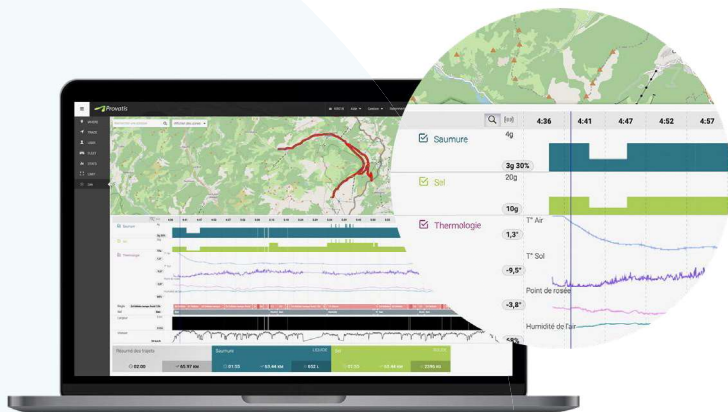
Provatis

Saumure

Sel

Thermologie

Résumé des traits

Saumure

Sel

[m]

4:36

4:41

4:47

4:52

4:57

Saumure

4g

3g 30%

Sel

20g

10g

Thermologie

T° Air

1,3°

T° Sol

-9,5°

Point de rosée

-3,8°

Humidité de l'air

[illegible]